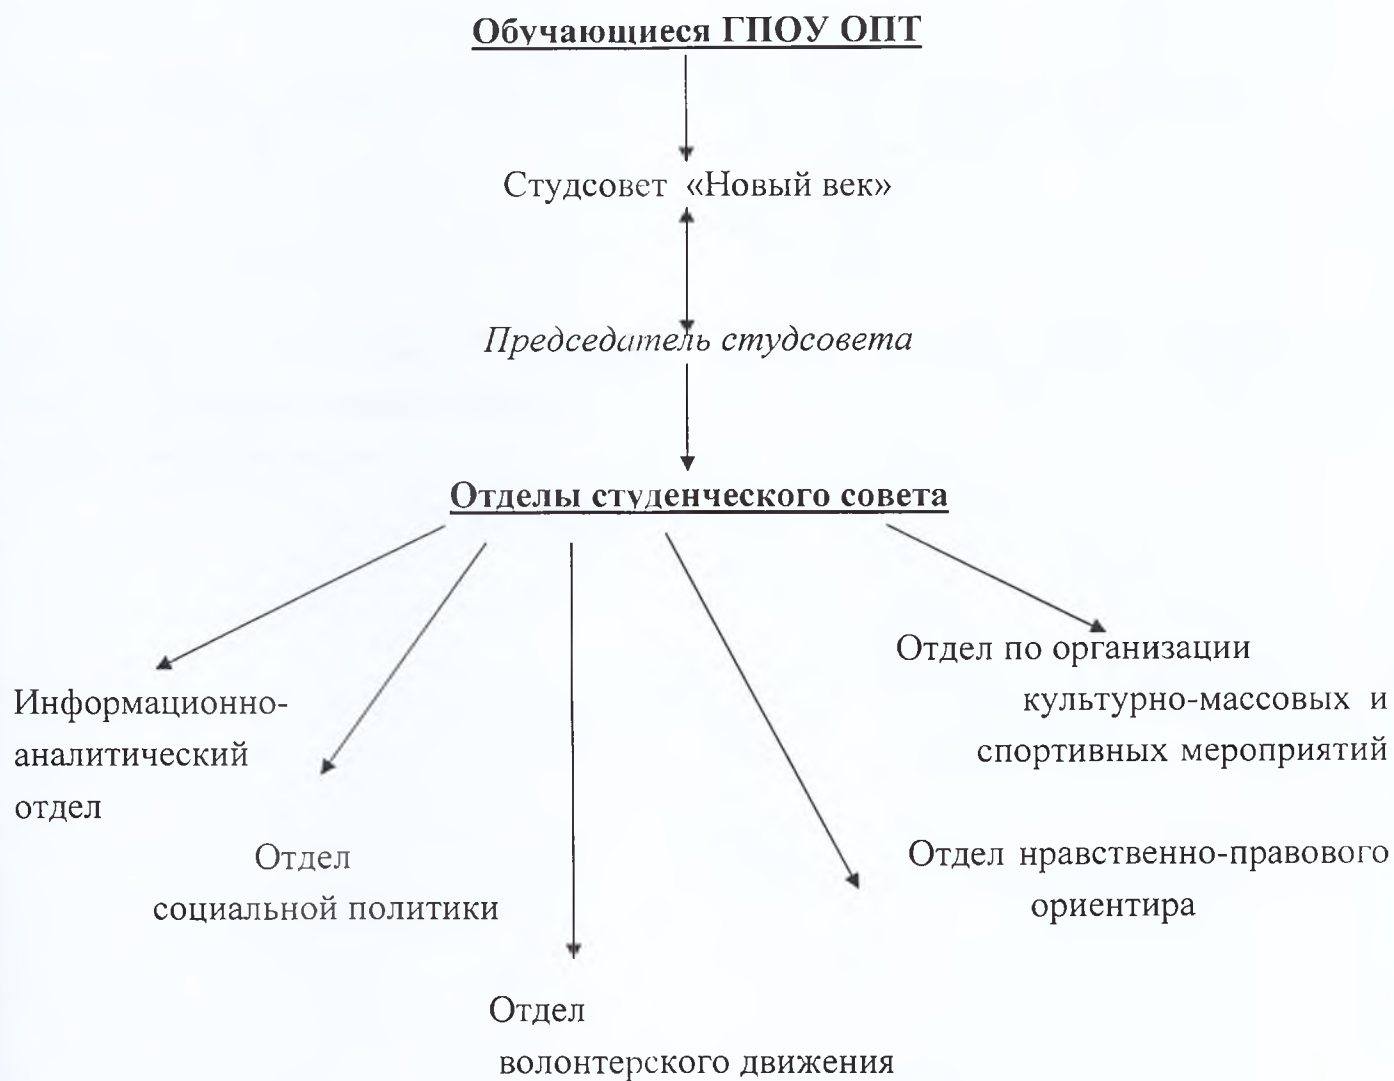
Обучающиеся ГПОУ ОПТ

Студсовет «Новый век»

Председатель студсовета

Отделы студенческого совета

Информационно-аналитический отдел

Отдел социальной политики

Отдел волонтерского движения

Отдел нравственно-правового ориентира

Отдел по организации культурно-массовых и спортивных мероприятий